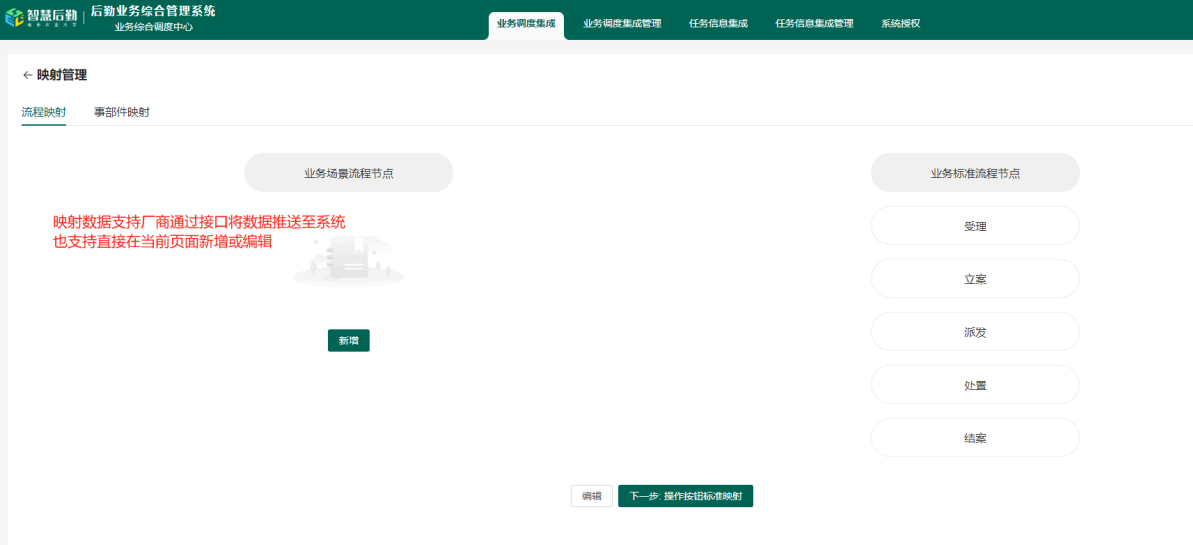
智慧后勤 | 后勤业务综合管理系统
业务综合调度中心

业务调度集成　业务调度集成管理　任务信息集成　任务信息集成管理　系统授权

← 映射管理

流程映射　事部件映射

业务场景流程节点

映射数据支持厂商通过接口将数据推送至系统
也支持直接在当前页面新增或编辑

新增

业务标准流程节点

受理

立案

派发

处置

结案

编辑　下一步: 操作按钮标准映射